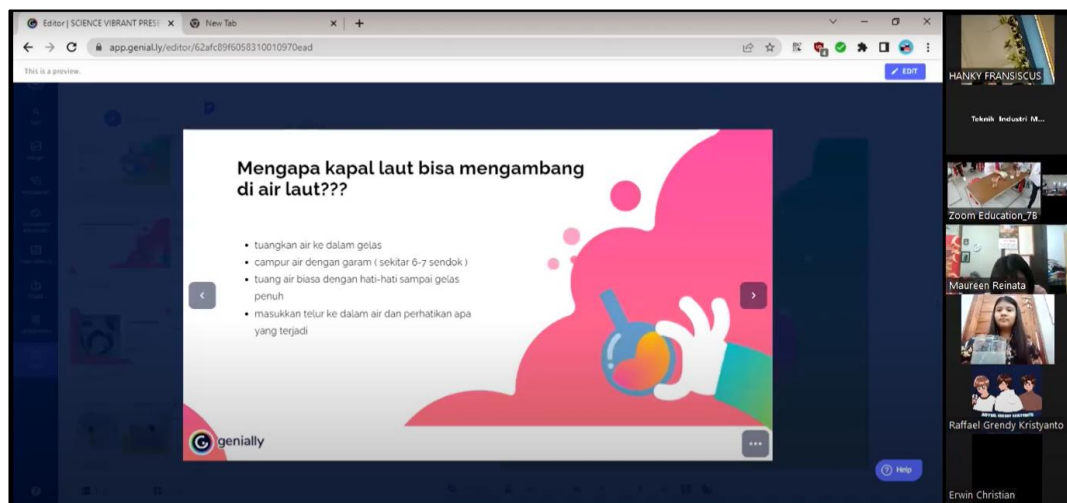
Editor | SCIENCE VIBRANT PRES × New Tab × +

app.genial.ly/editor/62afc89f6058310010970ead

This is a preview.

EDIT

Mengapa kapal laut bisa mengambang di air laut???

- tuangkan air ke dalam gelas
- campur air dengan garam ( sekitar 6-7 sendok )
- tuang air biasa dengan hati-hati sampai gelas penuh
- masukkan telur ke dalam air dan perhatikan apa yang terjadi

genially

Help

HANKY FRANSISCUS

Teknik Industri M...

Zoom Education_7B

Maureen Reinata

Raffael Grendy Kristyanto

Erwin Christian